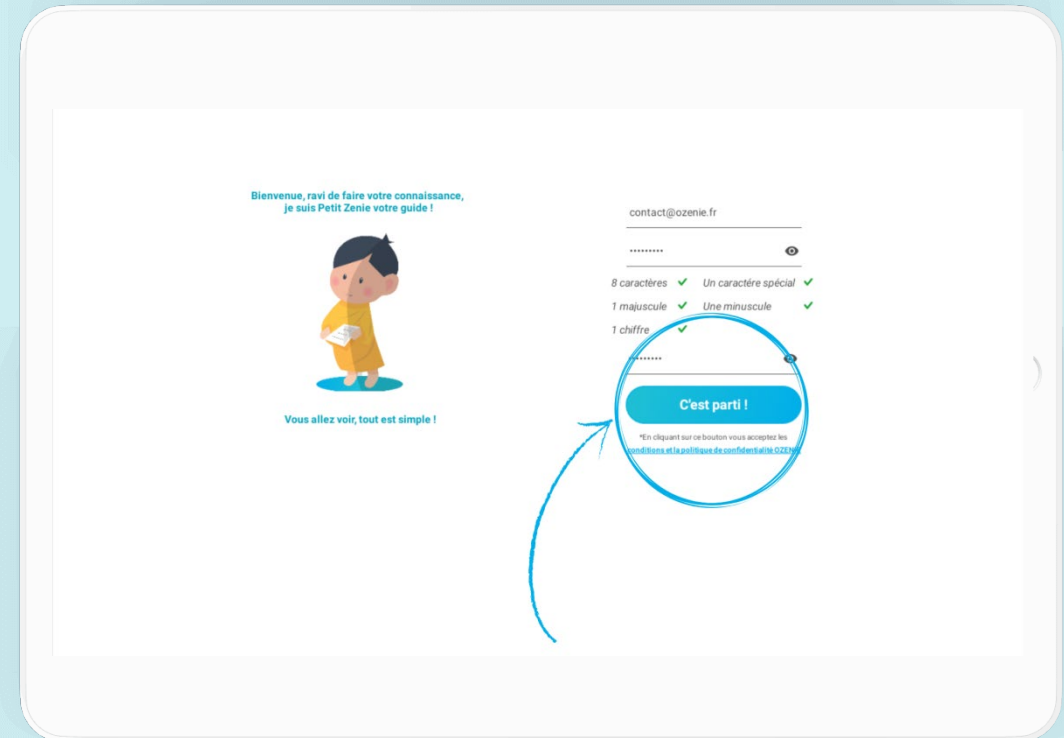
Bienvenue, ravi de faire votre connaissance, je suis Petit Zenie votre guide !

Vous allez voir, tout est simple !

contact@ozenie.fr

•••••••••

8 caractères ✓ Un caractére spécial ✓
1 majuscule ✓ Une minuscule ✓
1 chiffre ✓

••••••••

C'est parti !

*En cliquant sur ce bouton vous acceptez les conditions et la politique de confidentialité OZENIE